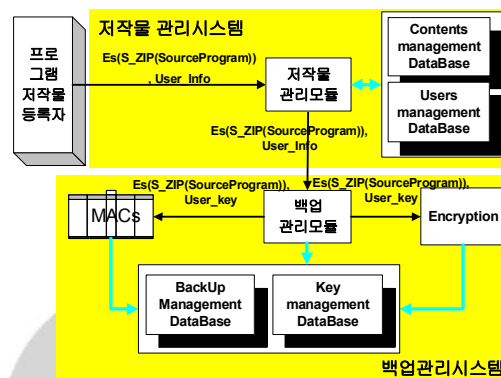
저작물 관리시스템

프로
그램
저작물
등록자

Es(S_ZIP(SourceProgram))
, User_Info

저작물
관리모듈

Contents
management
DataBase

Users
management
DataBase

Es(S_ZIP(SourceProgram)),
User_Info

Es(S_ZIP(SourceProgram)),
User_key

Es(S_ZIP(SourceProgram)),
User_key

MACs

백업
관리모듈

Encryption

BackUp
Management
DataBase

Key
management
DataBase

백업관리시스템